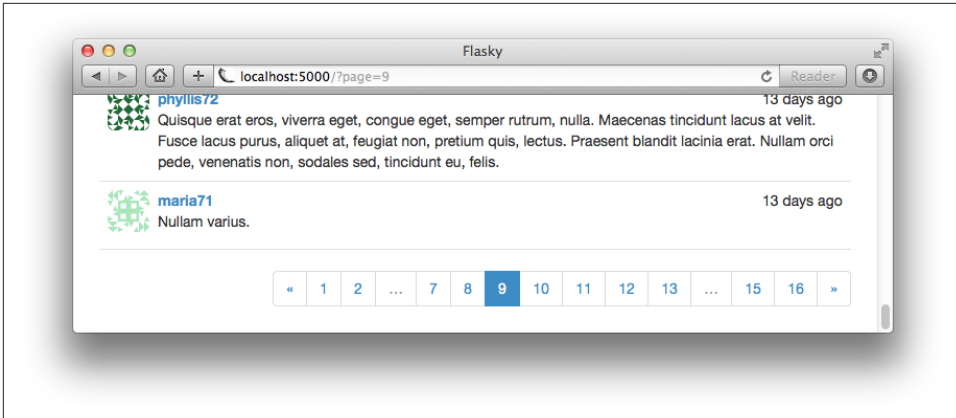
Flasky

localhost:5000/?page=9

Reader

phyllis72

13 days ago

Quisque erat eros, viverra eget, congue eget, semper rutrum, nulla. Maecenas tincidunt lacus at velit. Fusce lacus purus, aliquet at, feugiat non, pretium quis, lectus. Praesent blandit lacinia erat. Nullam orci pede, venenatis non, sodales sed, tincidunt eu, felis.

maria71

13 days ago

Nullam varius.

« 1 2 … 7 8 9 10 11 12 13 … 15 16 »